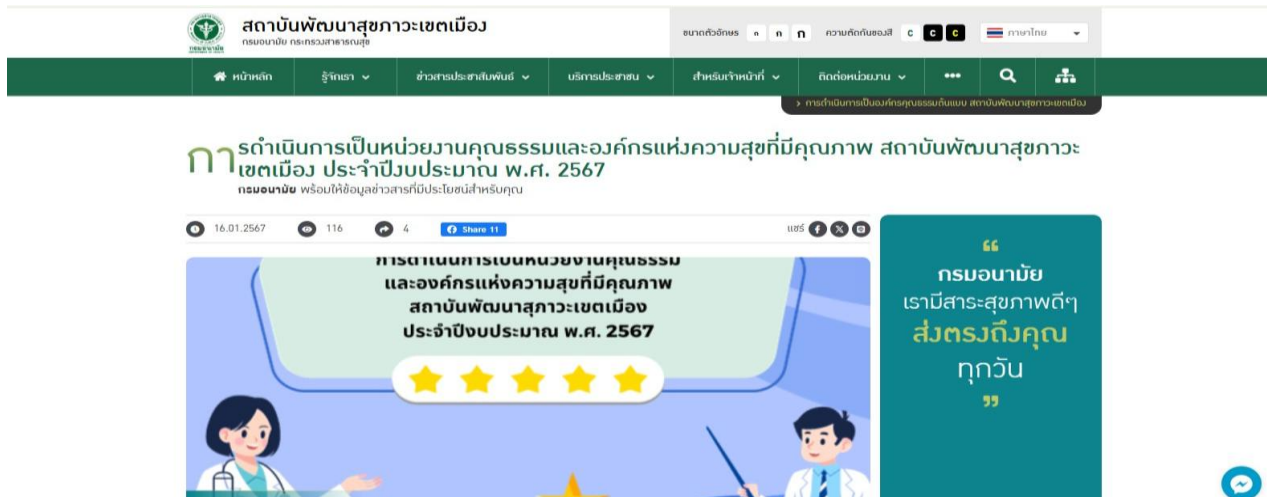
สถาบันพัฒนาสุขภาวะเขตเมือง
กรมอนามัย กระทรวงสาธารณสุข

ขนาดตัวอักษร ก ก ก ความตัดกันของสี C C C ภาษาไทย

หน้าหลัก รู้จักเรา ข่าวสารประชาสัมพันธ์ บริการประชาชน สำหรับเจ้าหน้าที่ ติดต่อหน่วยงาน •••

> การดำเนินการเป็นองค์กรคุณธรรมต้นแบบ สถาบันพัฒนาสุขภาวะเขตเมือง

การดำเนินการเป็นหน่วยงานคุณธรรมและองค์กรแห่งความสุขที่มีคุณภาพ สถาบันพัฒนาสุขภาวะเขตเมือง ประจำปีงบประมาณ พ.ศ. 2567
กรมอนามัย พร้อมให้ข้อมูลข่าวสารที่มีประโยชน์สำหรับคุณ

16.01.2567 116 4 Share 11 แชร์

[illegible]
และองค์กรแห่งความสุขที่มีคุณภาพ
สถาบันพัฒนาสุภาวะเขตเมือง
ประจำปีงบประมาณ พ.ศ. 2567

“
กรมอนามัย
เรามีสาระสุขภาพดีๆ
ส่งตรงถึงคุณ
ทุกวัน
”